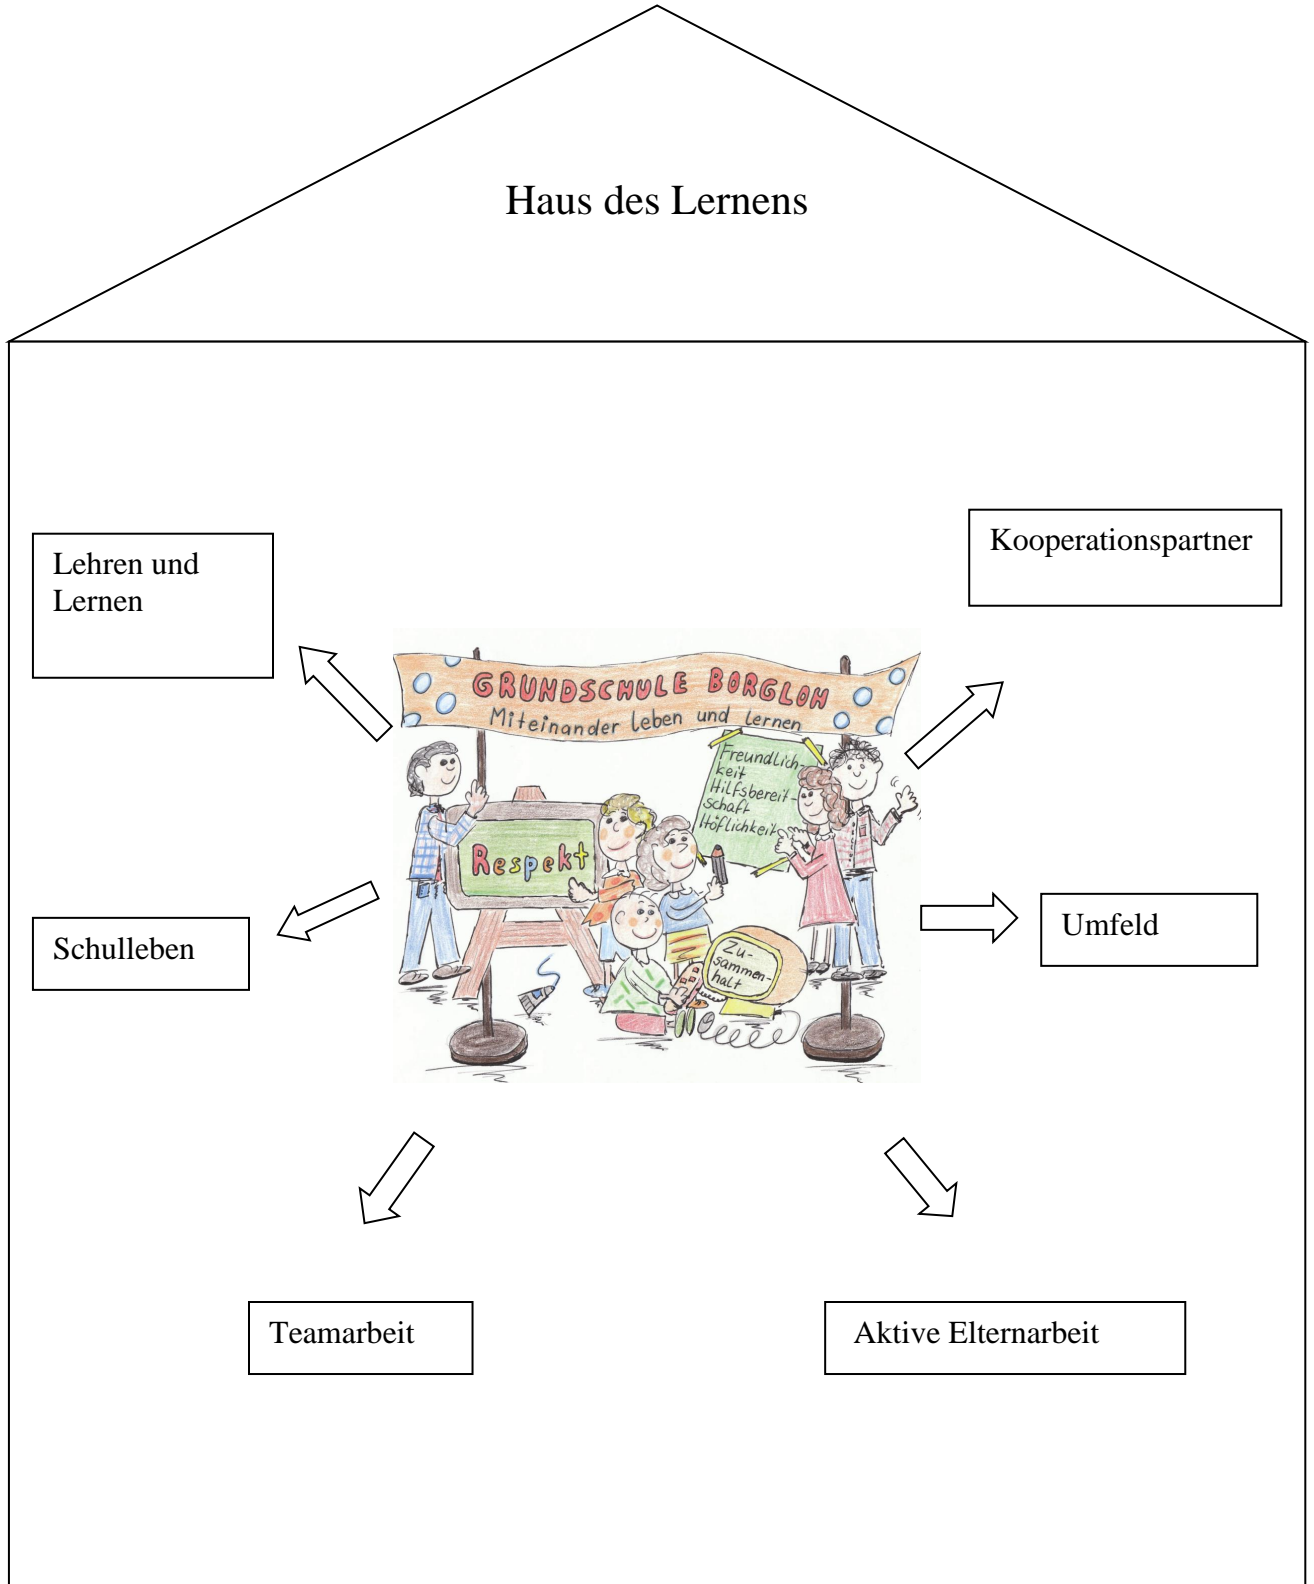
Haus des Lernens

Lehren und Lernen

Kooperationspartner

GRUNDSCHULE BORGLOH
Miteinander leben und lernen

Freundlichkeit
Hilfsbereitschaft
Höflichkeit

Respekt

Zusammenhalt

Schulleben

Umfeld

Teamarbeit

Aktive Elternarbeit